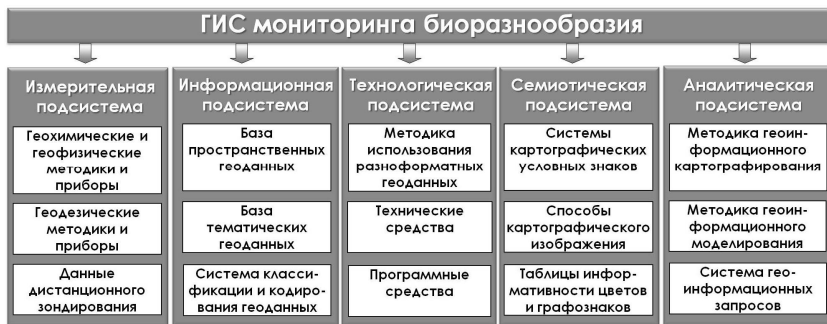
ГИС мониторинга биоразнообразия

Измерительная подсистема

Геохимические и геофизические методики и приборы

Геодезические методики и приборы

Данные дистанционного зондирования

Информационная подсистема

База пространственных геоданных

База тематических геоданных

Система классификации и кодирования геоданных

Технологическая подсистема

Методика использования разноформатных геоданных

Технические средства

Программные средства

Семиотическая подсистема

Системы картографических условных знаков

Способы картографического изображения

Таблицы информативности цветов и графознаков

Аналитическая подсистема

Методика геоинформационного картографирования

Методика геоинформационного моделирования

Система геоинформационных запросов